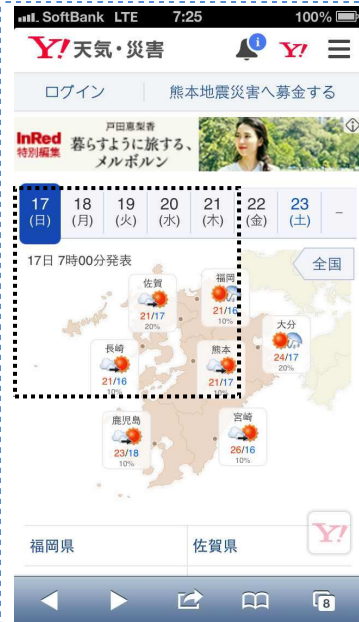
SoftBank LTE 7:25 100%

Y! 天気・災害 i Y!

ログイン 熊本地震災害へ募金する

InRed 特別編集 戸田恵梨香 暮らすように旅する、メルボルン

| 17 (日) | 18 (月) | 19 (火) | 20 (水) | 21 (木) | 22 (金) | 23 (土) | – |
|---|---|---|---|---|---|---|---|

17日 7時00分発表

全国

佐賀 21/17 20%

福岡 21/16 10%

長崎 21/16 10%

熊本 21/17 10%

大分 24/17 20%

鹿児島 23/18 10%

宮崎 26/16 10%

Y!

福岡県 佐賀県

8